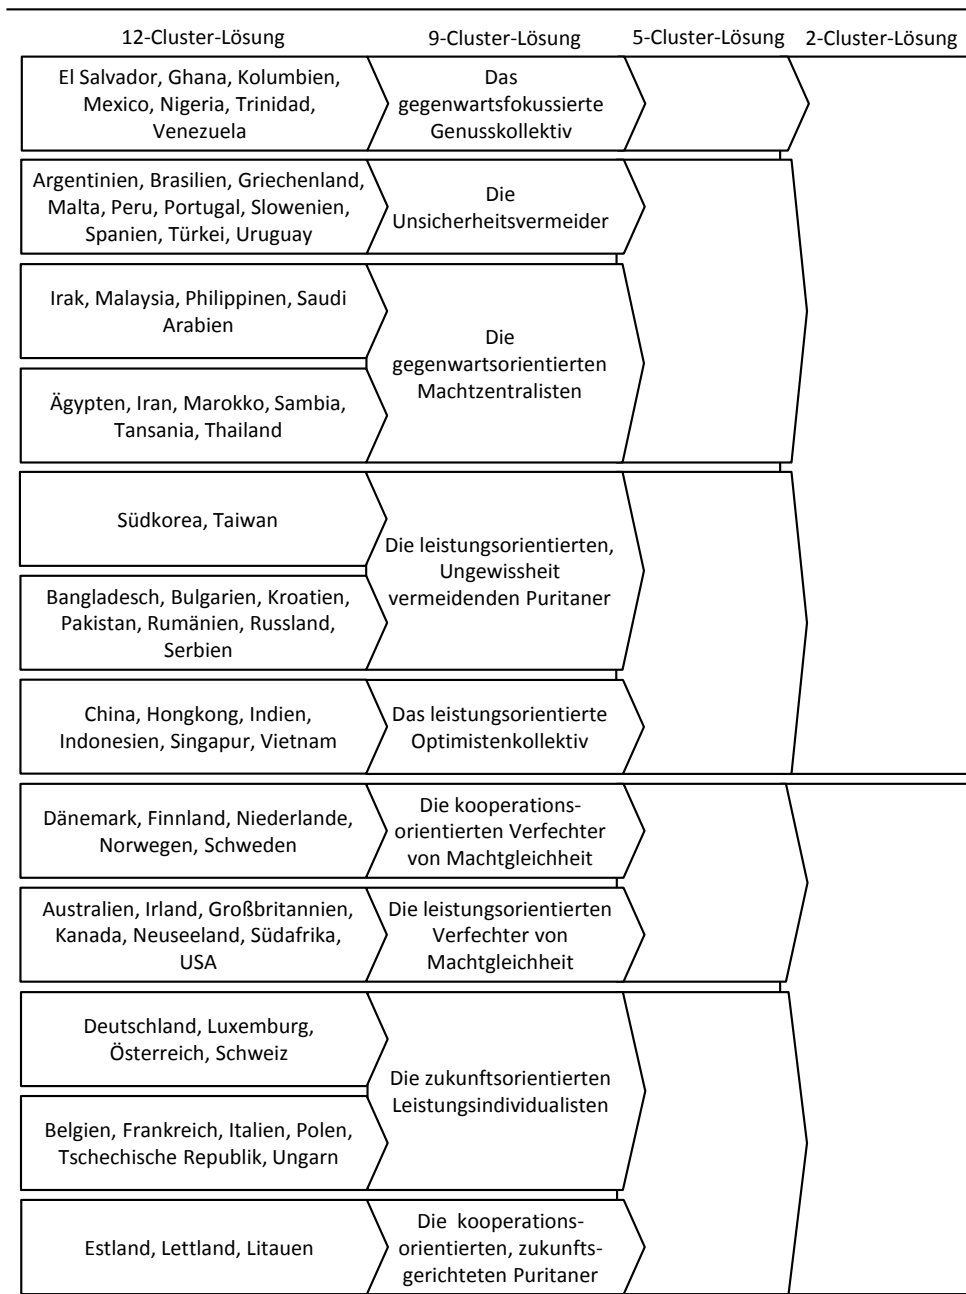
| 12-Cluster-Lösung | 9-Cluster-Lösung | 5-Cluster-Lösung | 2-Cluster-Lösung |
|---|---|---|---|
| El Salvador, Ghana, Kolumbien, Mexico, Nigeria, Trinidad, Venezuela | Das gegenwartsfokussierte Genusskollektiv | | |
| Argentinien, Brasilien, Griechenland, Malta, Peru, Portugal, Slowenien, Spanien, Türkei, Uruguay | Die Unsicherheitsvermeider | | |
| Irak, Malaysia, Philippinen, Saudi Arabien | Die gegenwartsorientierten Machtzentralisten | | |
| Ägypten, Iran, Marokko, Sambia, Tansania, Thailand | | | |
| Südkorea, Taiwan | Die leistungsorientierten, Ungewissheit vermeidenden Puritaner | | |
| Bangladesch, Bulgarien, Kroatien, Pakistan, Rumänien, Russland, Serbien | | | |
| China, Hongkong, Indien, Indonesien, Singapur, Vietnam | Das leistungsorientierte Optimistenkollektiv | | |
| Dänemark, Finnland, Niederlande, Norwegen, Schweden | Die kooperationsorientierten Verfechter von Machtgleichheit | | |
| Australien, Irland, Großbritannien, Kanada, Neuseeland, Südafrika, USA | Die leistungsorientierten Verfechter von Machtgleichheit | | |
| Deutschland, Luxemburg, Österreich, Schweiz | Die zukunftsorientierten Leistungsindividualisten | | |
| Belgien, Frankreich, Italien, Polen, Tschechische Republik, Ungarn | | | |
| Estland, Lettland, Litauen | Die kooperationsorientierten, zukunftsgerichteten Puritaner | | |